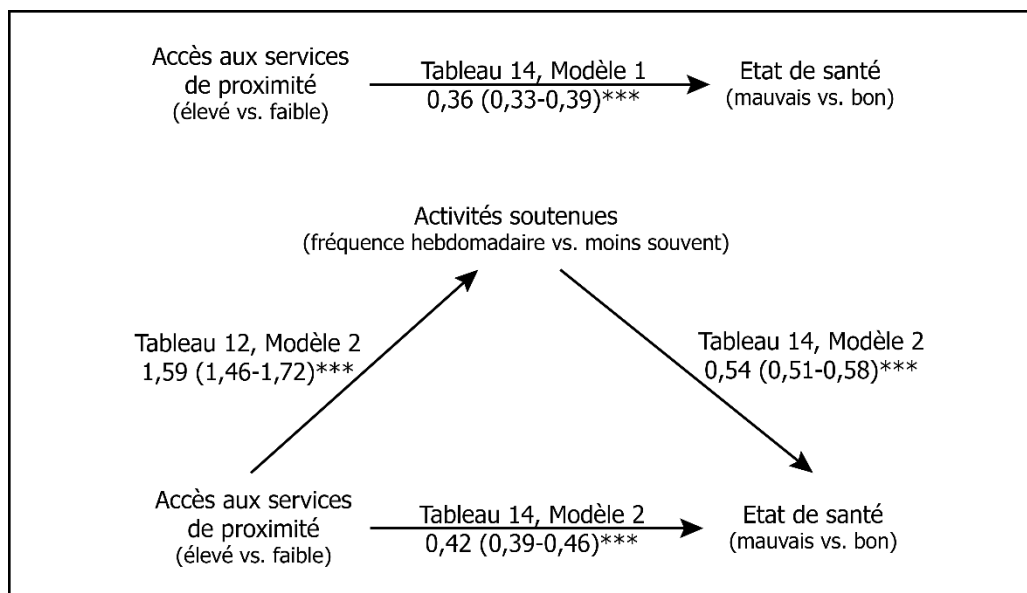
Accès aux services de proximité
(élevé vs. faible)

Tableau 14, Modèle 1
0,36 (0,33-0,39)***

Etat de santé
(mauvais vs. bon)

Activités soutenues
(fréquence hebdomadaire vs. moins souvent)

Tableau 12, Modèle 2
1,59 (1,46-1,72)***

Tableau 14, Modèle 2
0,54 (0,51-0,58)***

Accès aux services de proximité
(élevé vs. faible)

Tableau 14, Modèle 2
0,42 (0,39-0,46)***

Etat de santé
(mauvais vs. bon)